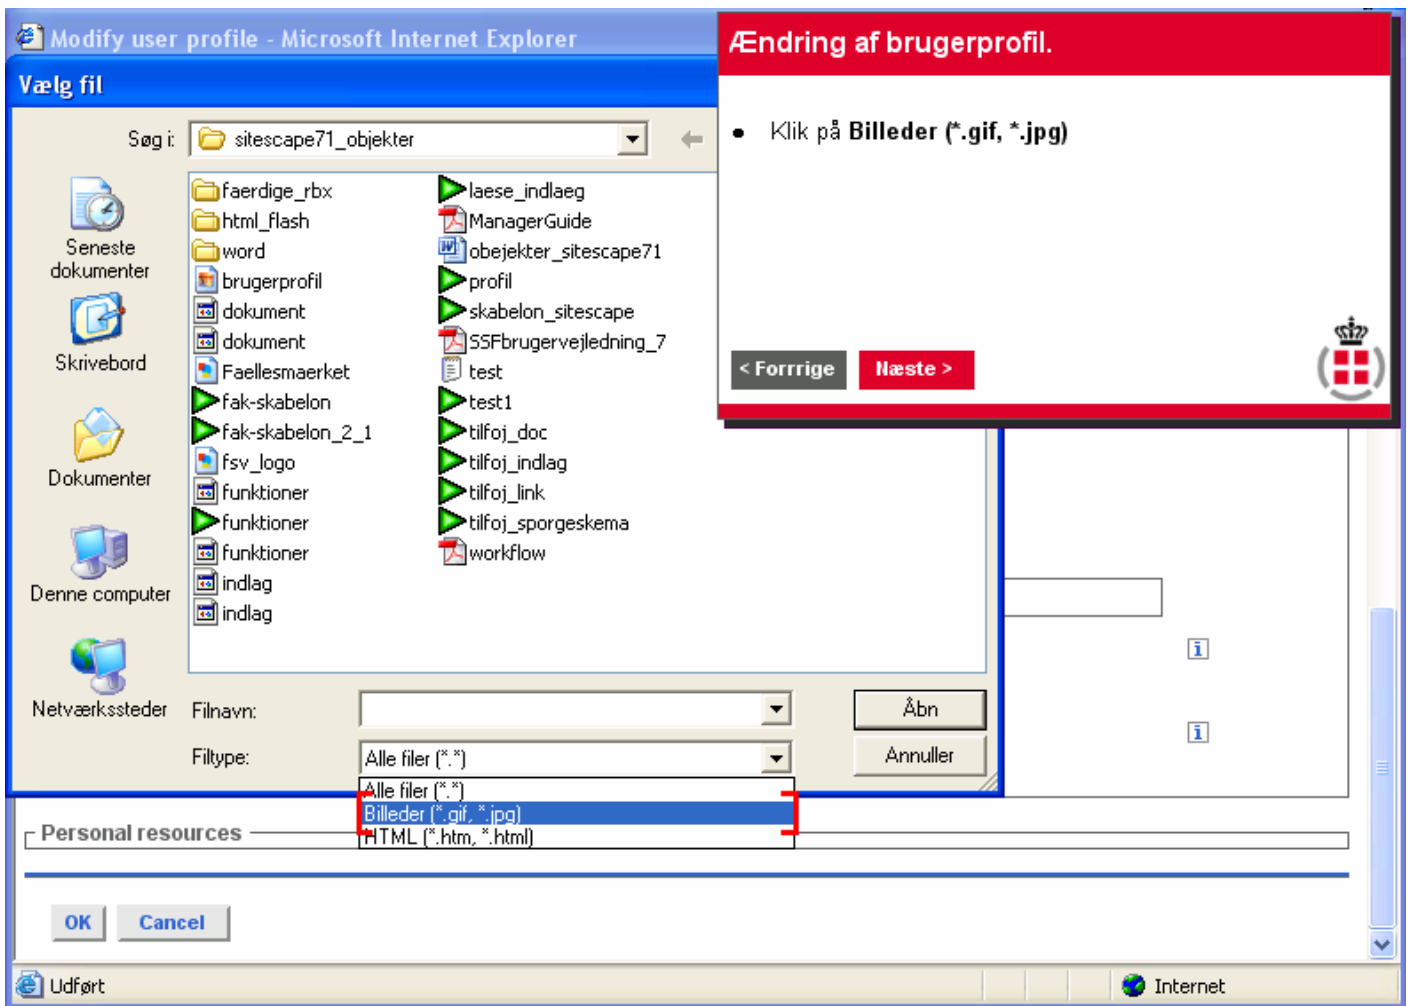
Modify user profile - Microsoft Internet Explorer

Vælg fil

Søg i: sitescape71_objekter

Seneste dokumenter

Skrivebord

Dokumenter

Denne computer

Netværkssteder

faerdige_rbx
html_flash
word
brugerprofil
dokument
dokument
Faellesmaerket
fak-skabelon
fak-skabelon_2_1
fsv_logo
funktioner
funktioner
funktioner
indlag
indlag

laese_indlaeg
ManagerGuide
obejekter_sitescape71
profil
skabelon_sitescape
SSFbrugervejledning_7
test
test1
tilfoj_doc
tilfoj_indlag
tilfoj_link
tilfoj_sporgeskema
workflow

Filnavn:

Filtype: Alle filer (*.*)

Alle filer (*.*)
Billeder (*.gif, *.jpg)
HTML (*.htm, *.html)

Åbn

Annuller

Ændring af brugerprofil.

• Klik på **Billeder (*.gif, *.jpg)**

< Forrrige

Næste >

Personal resources

OK

Cancel

Udført

Internet